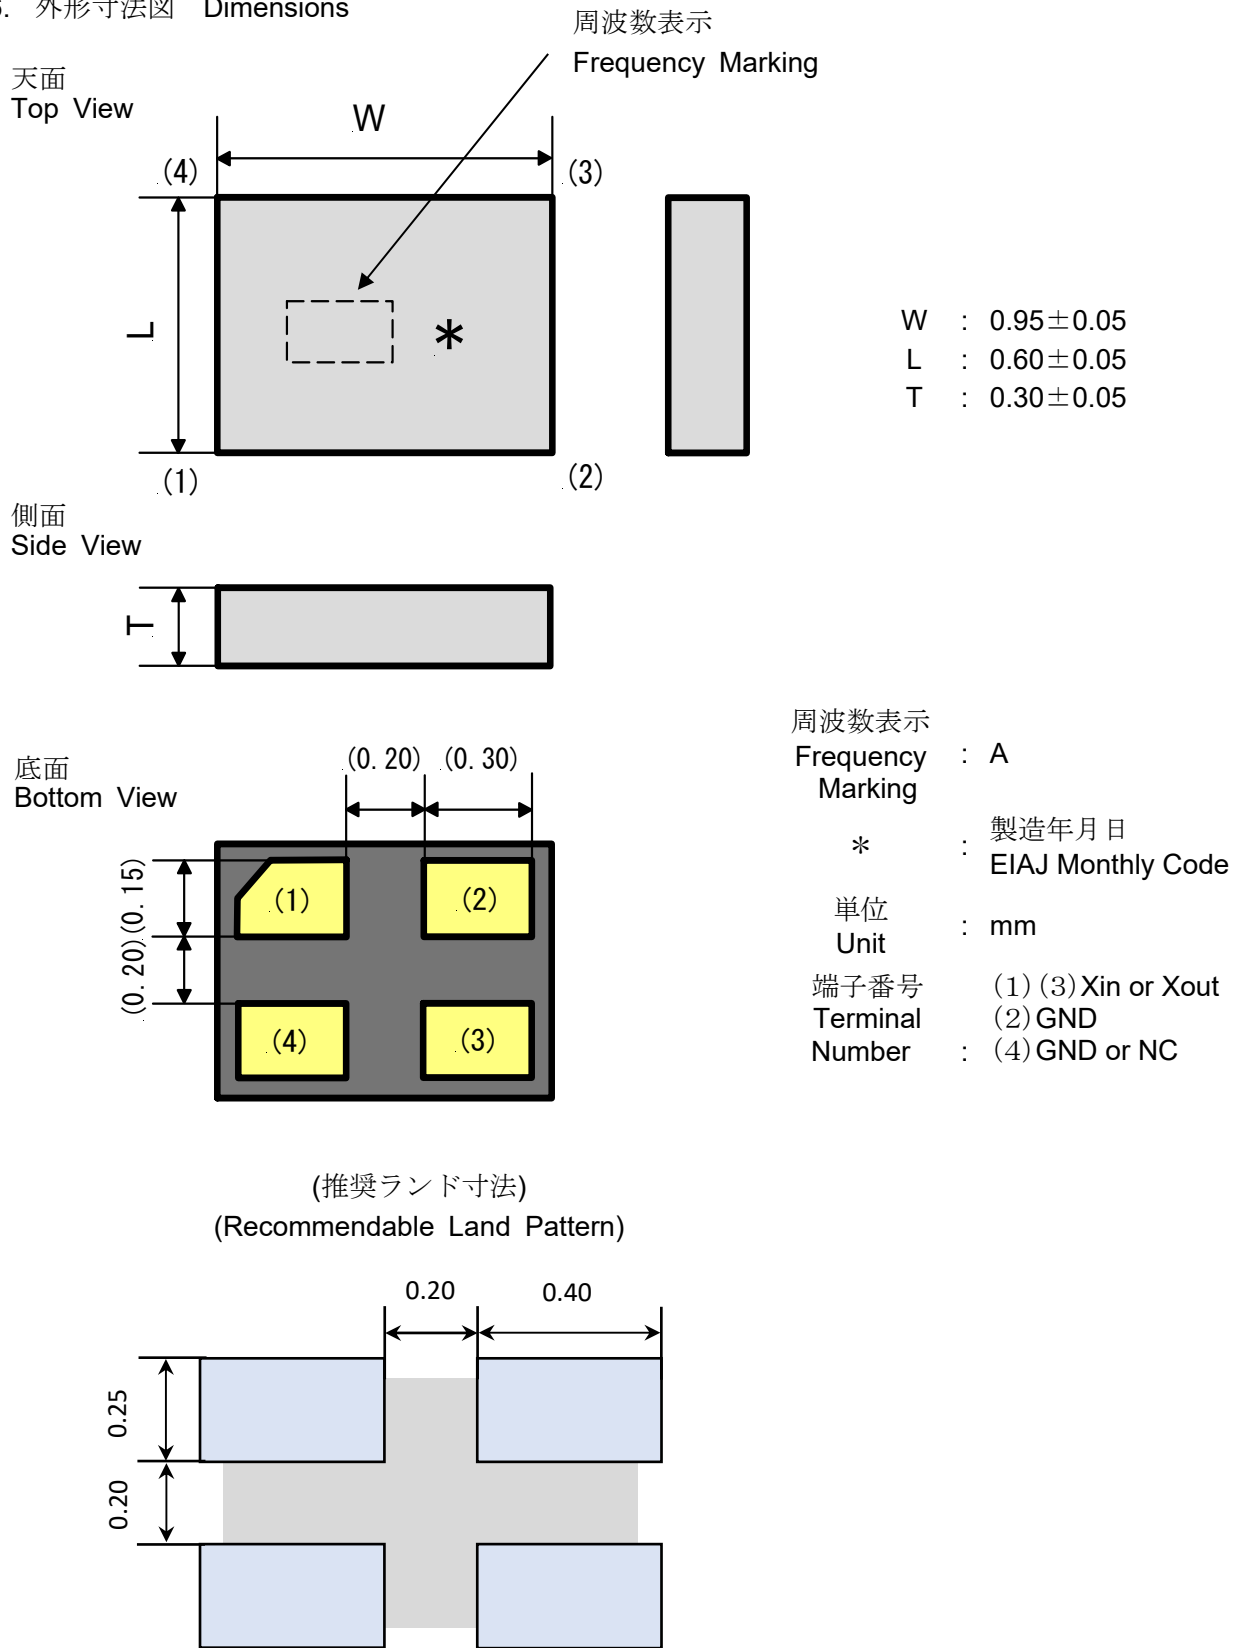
5. 外形寸法図 Dimensions

周波数表示
Frequency Marking

天面
Top View

W

(4)

(3)

L

*

(1)

(2)

W : 0.95±0.05
L : 0.60±0.05
T : 0.30±0.05

側面
Side View

T

周波数表示
Frequency Marking : A

底面
Bottom View

(0. 20) (0. 30)

(0. 20)(0. 15)

(1) (2) (4) (3)

＊ : 製造年月日
EIAJ Monthly Code

単位
Unit : mm

端子番号
Terminal
Number : (1)(3)Xin or Xout
(2)GND
(4)GND or NC

(推奨ランド寸法)
(Recommendable Land Pattern)

0.20 0.40

0.25

0.20